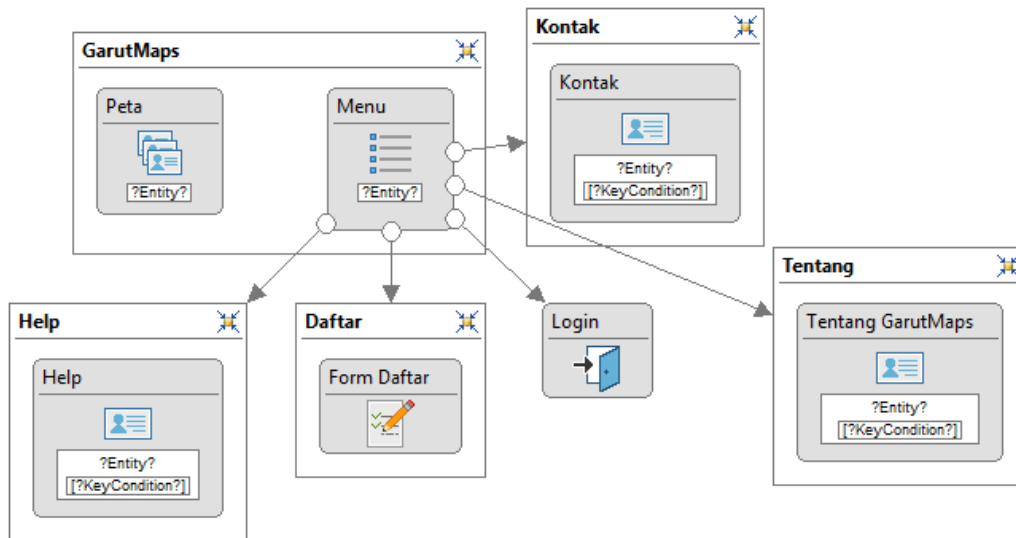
GarutMaps

Peta

?Entity?

Menu

?Entity?

Kontak

Kontak

?Entity?

[?KeyCondition?]

Tentang

Tentang GarutMaps

?Entity?

[?KeyCondition?]

Help

Help

?Entity?

[?KeyCondition?]

Daftar

Form Daftar

Login